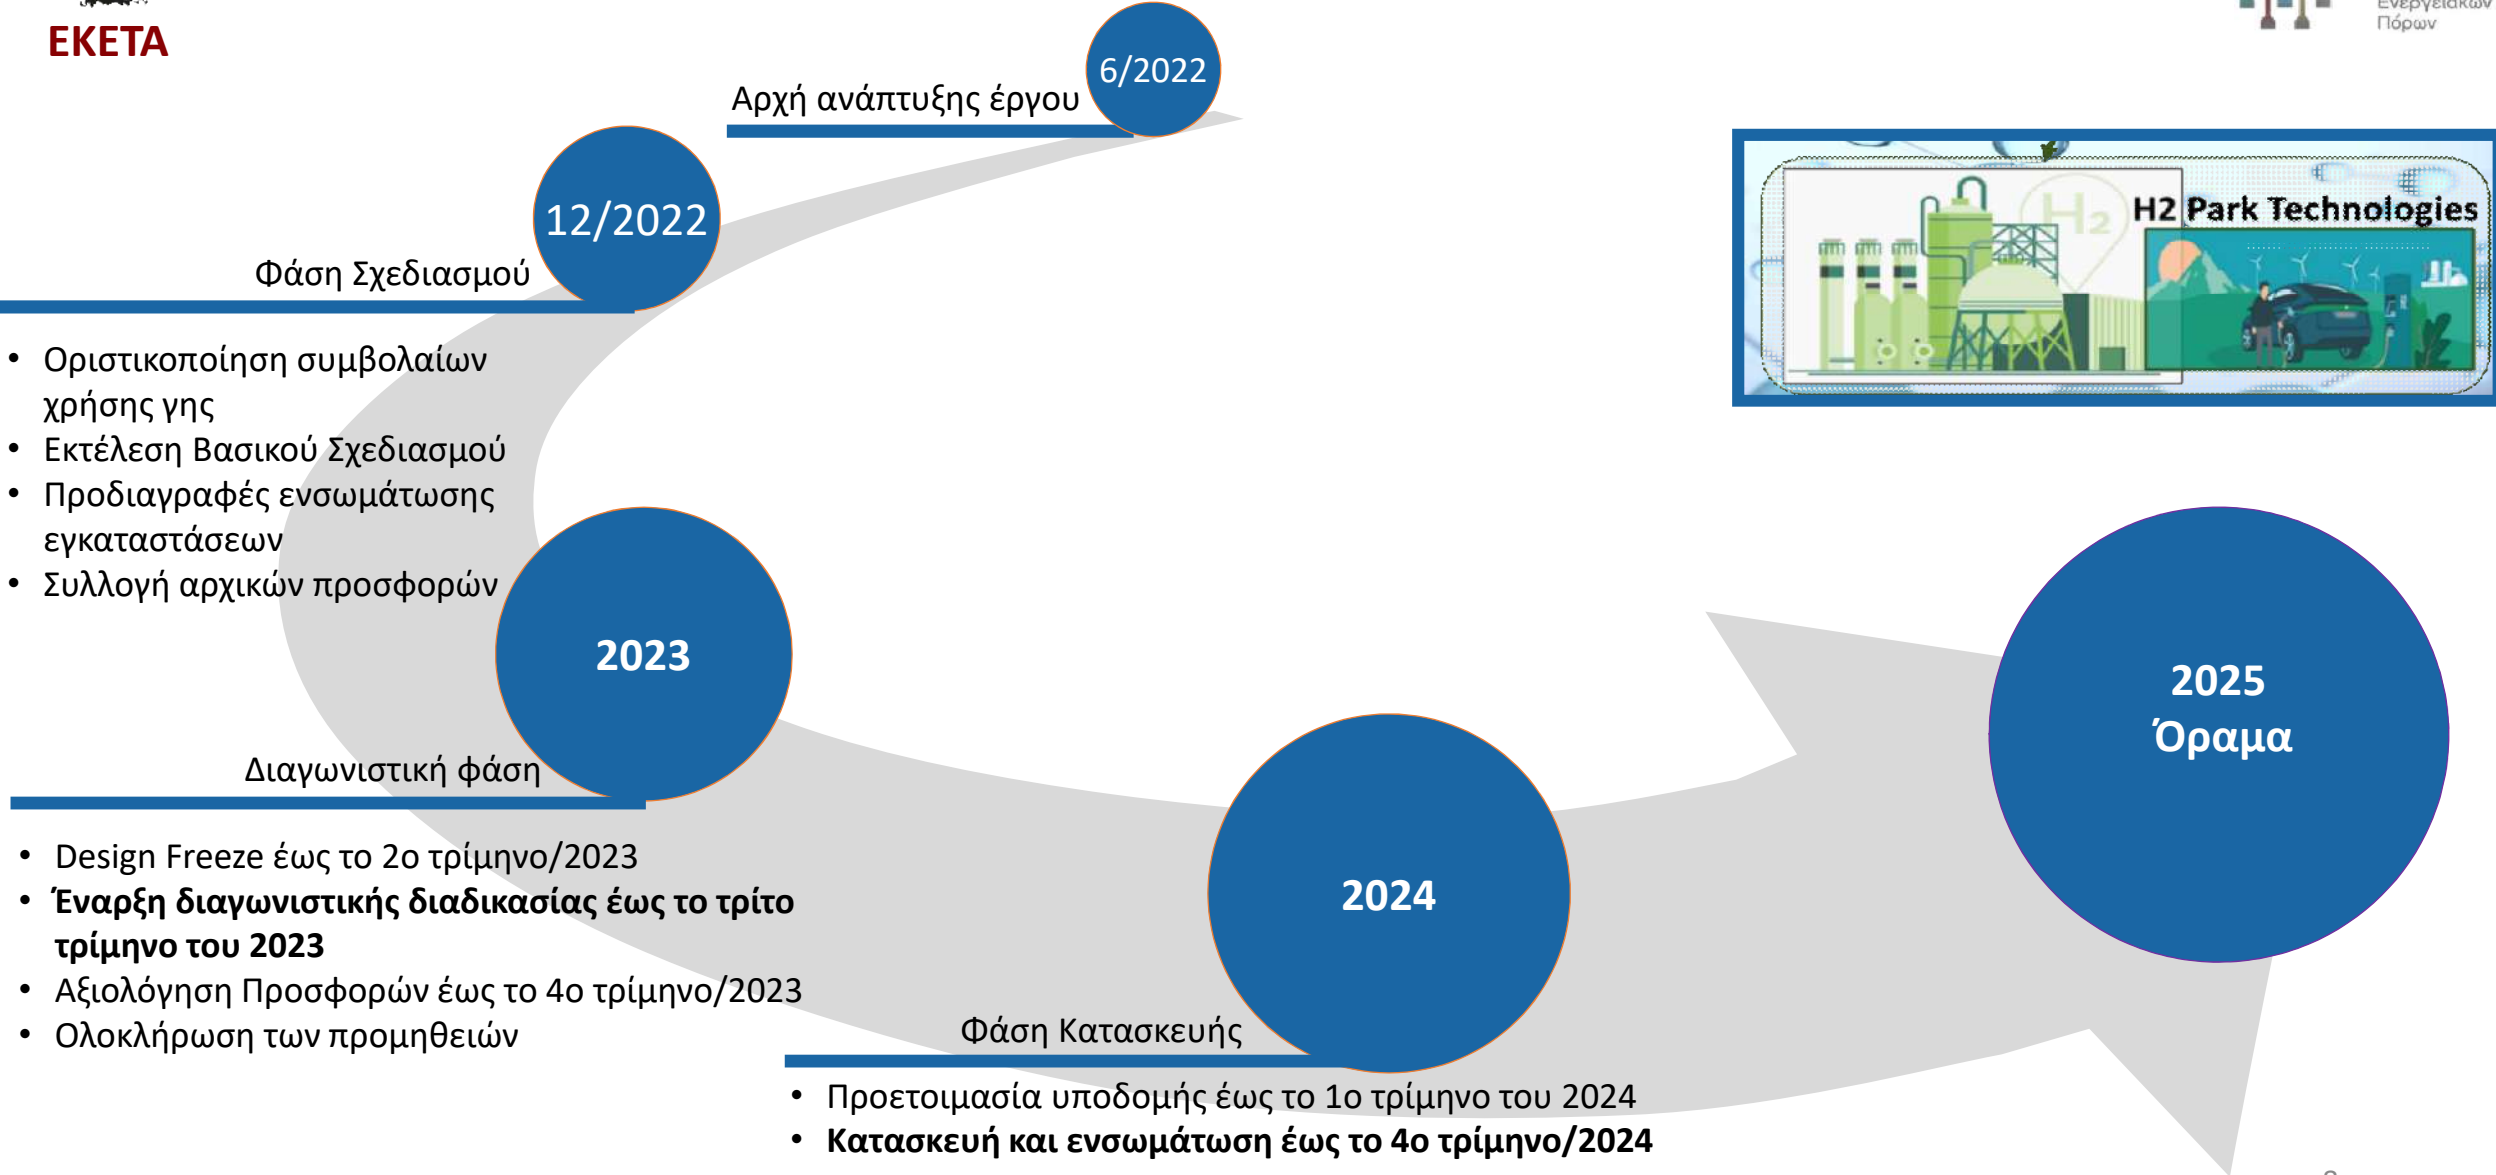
ΕΚΕΤΑ

Ενεργειακών Πόρων

6/2022

Αρχή ανάπτυξης έργου

12/2022

Φάση Σχεδιασμού

• Οριστικοποίηση συμβολαίων χρήσης γης
• Εκτέλεση Βασικού Σχεδιασμού
• Προδιαγραφές ενσωμάτωσης εγκαταστάσεων
• Συλλογή αρχικών προσφορών

H2 Park Technologies

$H_2$

2023

Διαγωνιστική φάση

• Design Freeze έως το 2ο τρίμηνο/2023
• **Έναρξη διαγωνιστικής διαδικασίας έως το τρίτο τρίμηνο του 2023**
• Αξιολόγηση Προσφορών έως το 4ο τρίμηνο/2023
• Ολοκλήρωση των προμηθειών

2024

Φάση Κατασκευής

• Προετοιμασία υποδομής έως το 1ο τρίμηνο του 2024
• **Κατασκευή και ενσωμάτωση έως το 4ο τρίμηνο/2024**

2025
Όραμα